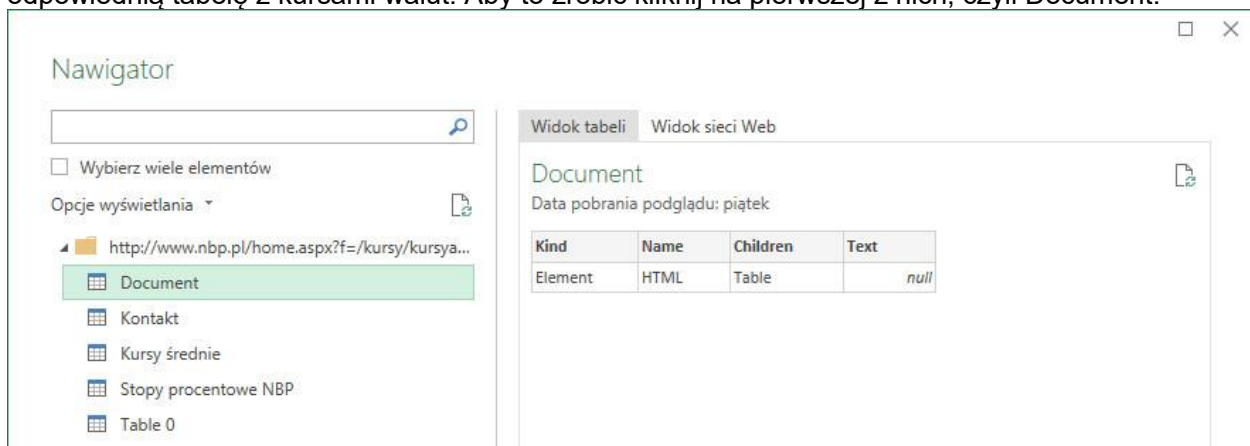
odpowiednią tabelę z kursami walut. Aby to zrobić kliknij na pierwszej z nich, czyli Document.

Nawigator

Wybierz wiele elementów

Opcje wyświetlania

http://www.nbp.pl/home.aspx?f=/kursy/kursya...

Document

Kontakt

Kursy średnie

Stopy procentowe NBP

Table 0

Widok tabeli | Widok sieci Web

Document

Data pobrania podglądu: piątek

| Kind | Name | Children | Text |
|---|---|---|---|
| Element | HTML | Table | null |